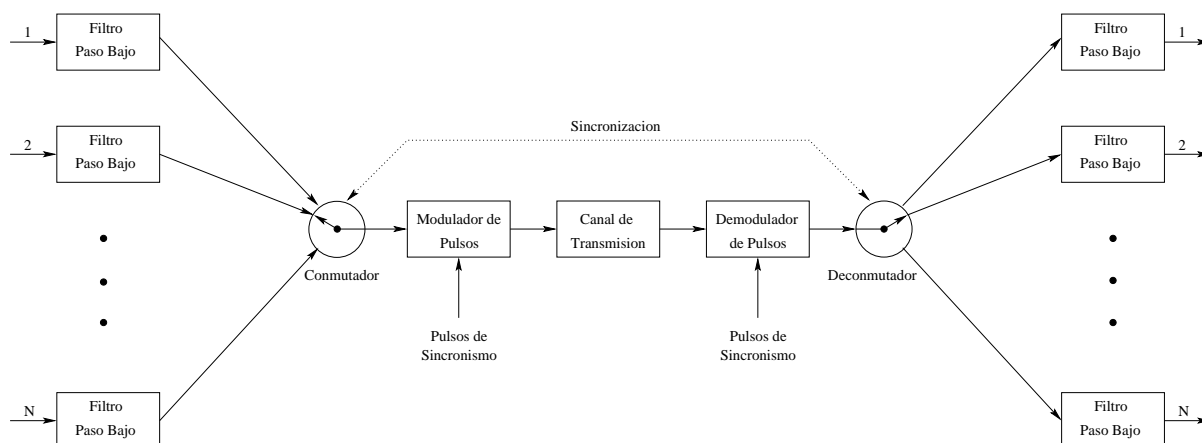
1
Filtro Paso Bajo

2
Filtro Paso Bajo

N
Filtro Paso Bajo

Sincronizacion

Conmutador

Modulador de Pulsos

Canal de Transmision

Demodulador de Pulsos

Deconmutador

Pulsos de Sincronismo

Pulsos de Sincronismo

Filtro Paso Bajo
1

Filtro Paso Bajo
2

Filtro Paso Bajo
N